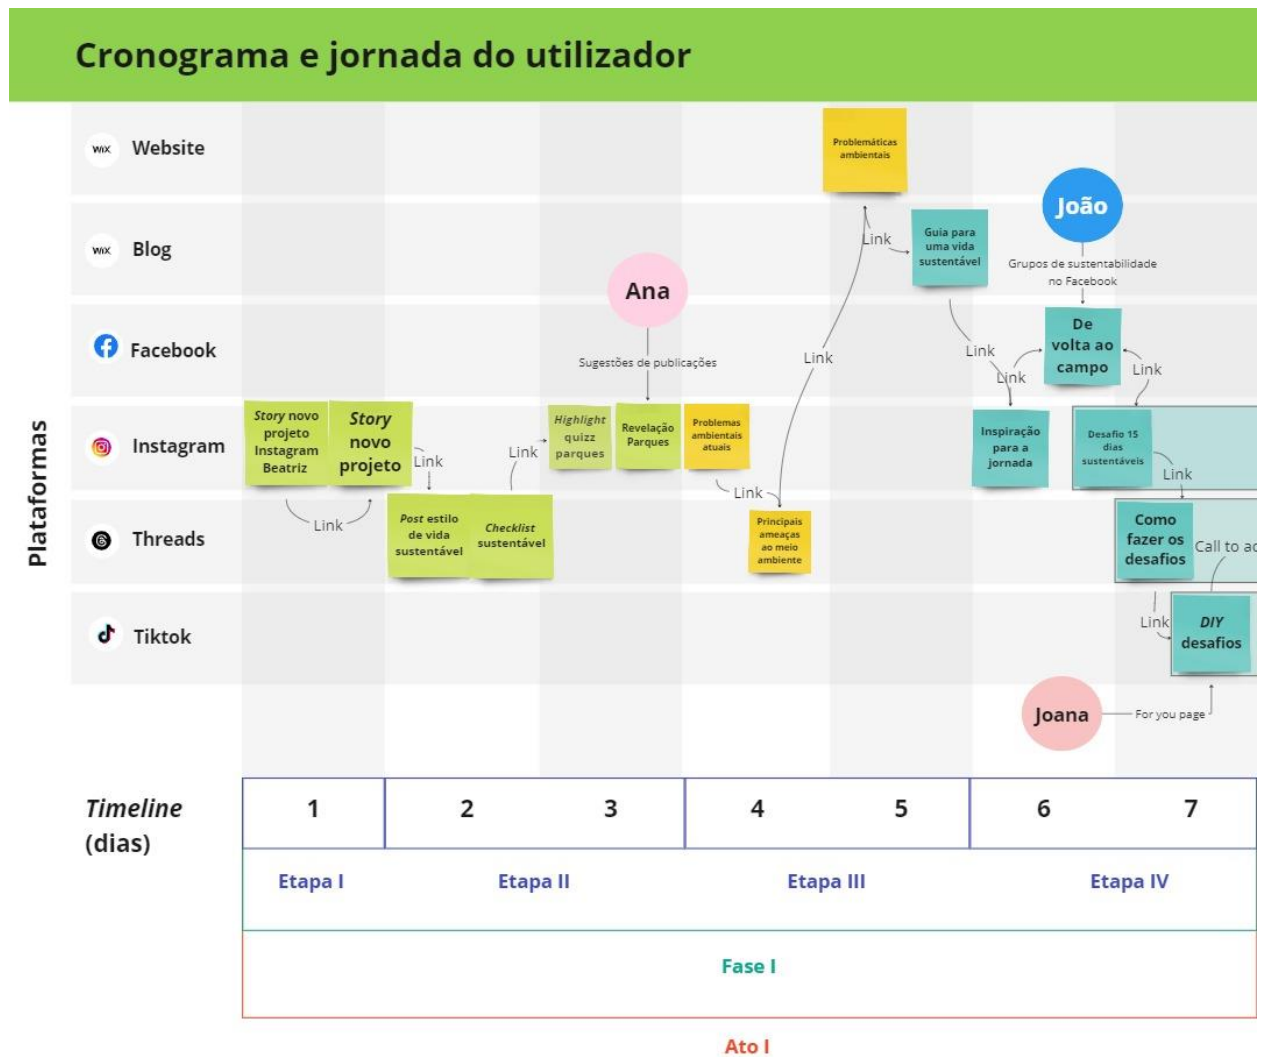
Cronograma e jornada do utilizador

Plataformas

WIX Website

WIX Blog

Facebook

Instagram

Threads

Tiktok

Problemáticas ambientais

Guia para uma vida sustentável

João

Grupos de sustentabilidade no Facebook

Ana

Sugestões de publicações

De volta ao campo

Link

Link

Link

Link

Link

Story novo projeto Instagram Beatriz

Story novo projeto

Link

Link

Highlight quizz parques

Revelação Parques

Problemas ambientais atuais

Inspiração para a jornada

Desafio 15 dias sustentáveis

Link

Link

Link

Post estilo de vida sustentável

Checklist sustentável

Link

Principais ameaças ao meio ambiente

Como fazer os desafios

Call to ac

Link

DIY desafios

Joana

For you page

| Timeline (dias) | 1 | 2 | 3 | 4 | 5 | 6 | 7 |
|---|---|---|---|---|---|---|---|
| | Etapa I | Etapa II | | Etapa III | | Etapa IV | |

Fase I

Ato I